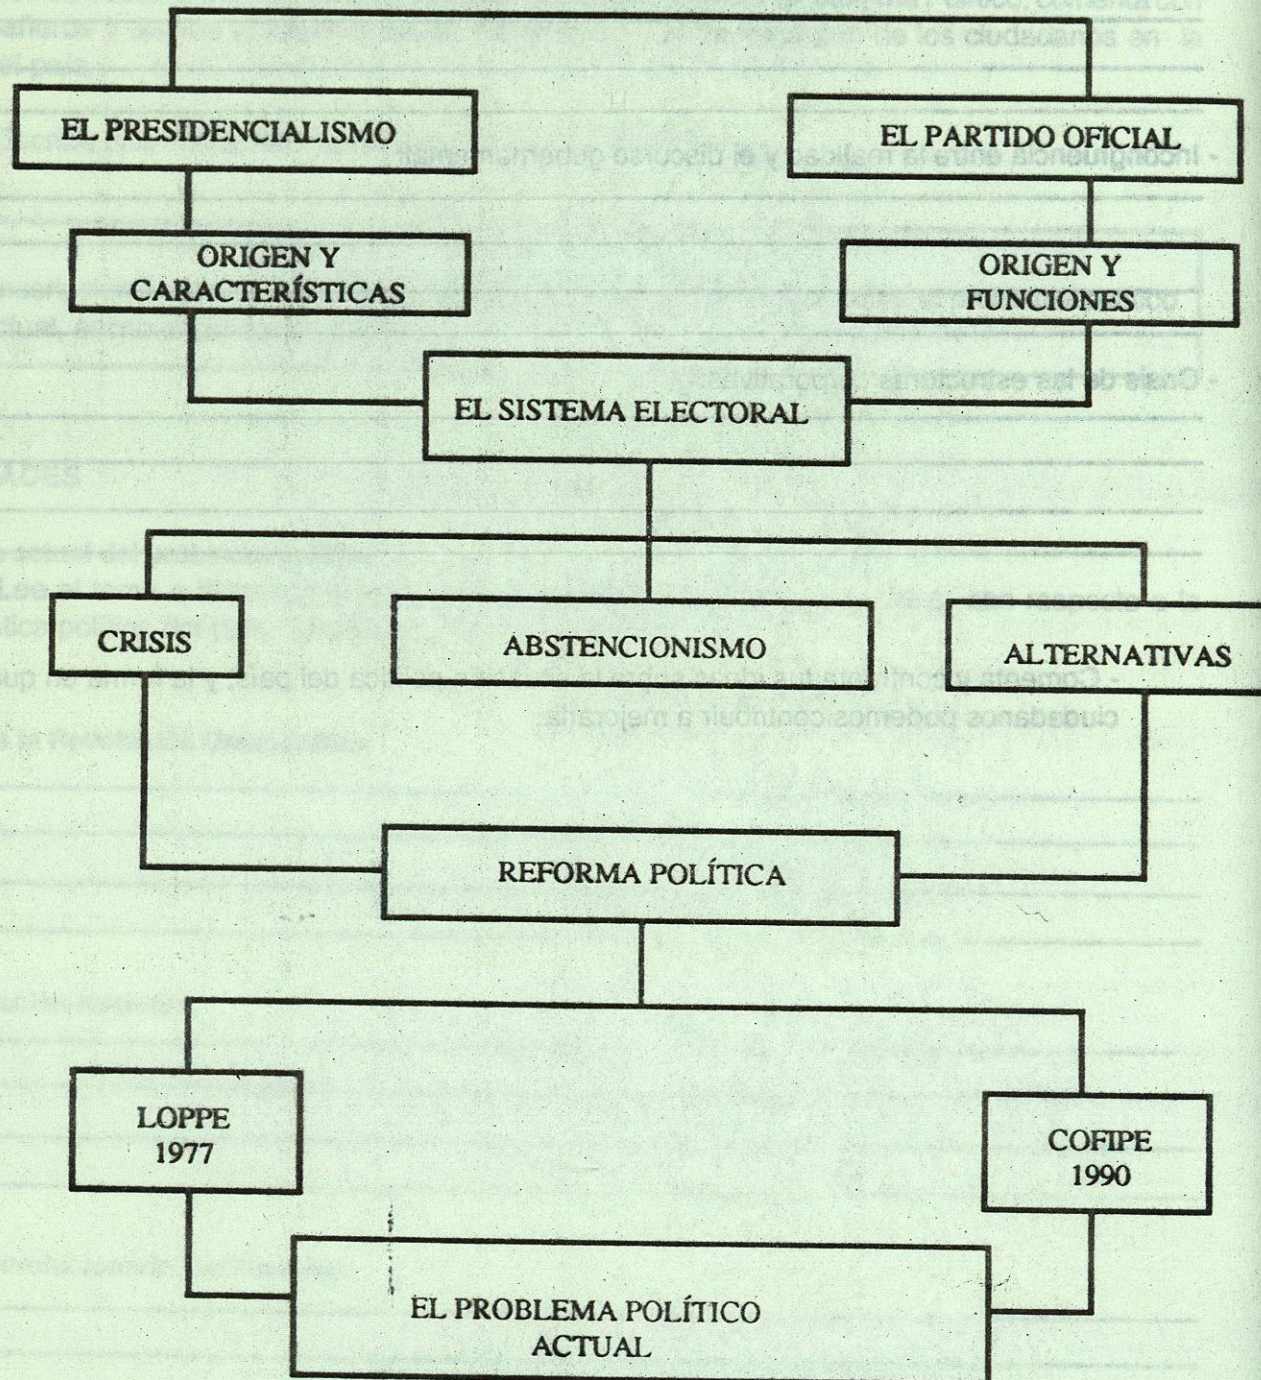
EL PRESIDENCIALISMO

EL PARTIDO OFICIAL

ORIGEN Y CARACTERÍSTICAS

ORIGEN Y FUNCIONES

EL SISTEMA ELECTORAL

CRISIS

ABSTENCIONISMO

ALTERNATIVAS

REFORMA POLÍTICA

LOPPE 1977

COFIPE 1990

EL PROBLEMA POLÍTICO ACTUAL